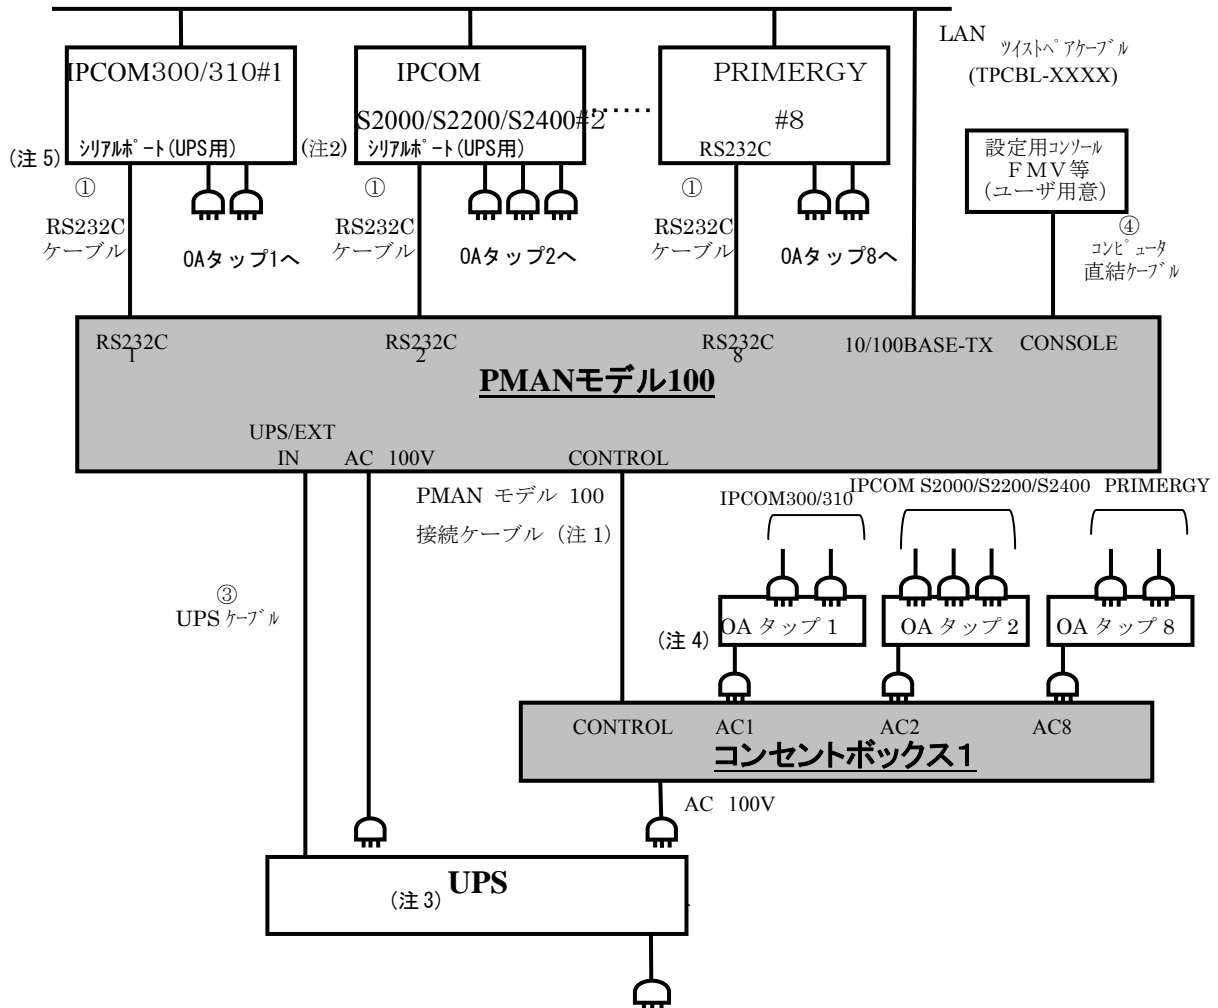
LAN ﾂｲｽﾄﾍﾟｱｹｰﾌﾞﾙ (TPCBL-XXXX)

IPCOM300/310#1
シリアルﾎﾟｰﾄ(UPS用)

IPCOM S2000/S2200/S2400#2
シリアルﾎﾟｰﾄ(UPS用)

PRIMERGY #8
RS232C

(注 5)
(注2)

設定用ｺﾝｿｰﾙ FMV等 (ユーザ用意)

①
RS232C ケーブル
OAタップ1へ

①
RS232C ケーブル
OAタップ2へ

①
RS232C ケーブル
OAタップ8へ

④
ｺﾝﾋﾟｭｰﾀ 直結ｹｰﾌﾞﾙ

RS232C 1
RS232C 2
RS232C 8
10/100BASE-TX
CONSOLE

PMANモデル100

UPS/EXT IN
AC 100V
CONTROL

PMAN モデル 100
接続ケーブル（注 1）

IPCOM300/310
IPCOM S2000/S2200/S2400
PRIMERGY

③
UPS ｹｰﾌﾞﾙ

(注 4)
OA タップ 1
OA タップ 2
OA タップ 8

CONTROL
AC1
AC2
AC8
コンセントボックス1

AC 100V

UPS
(注 3)